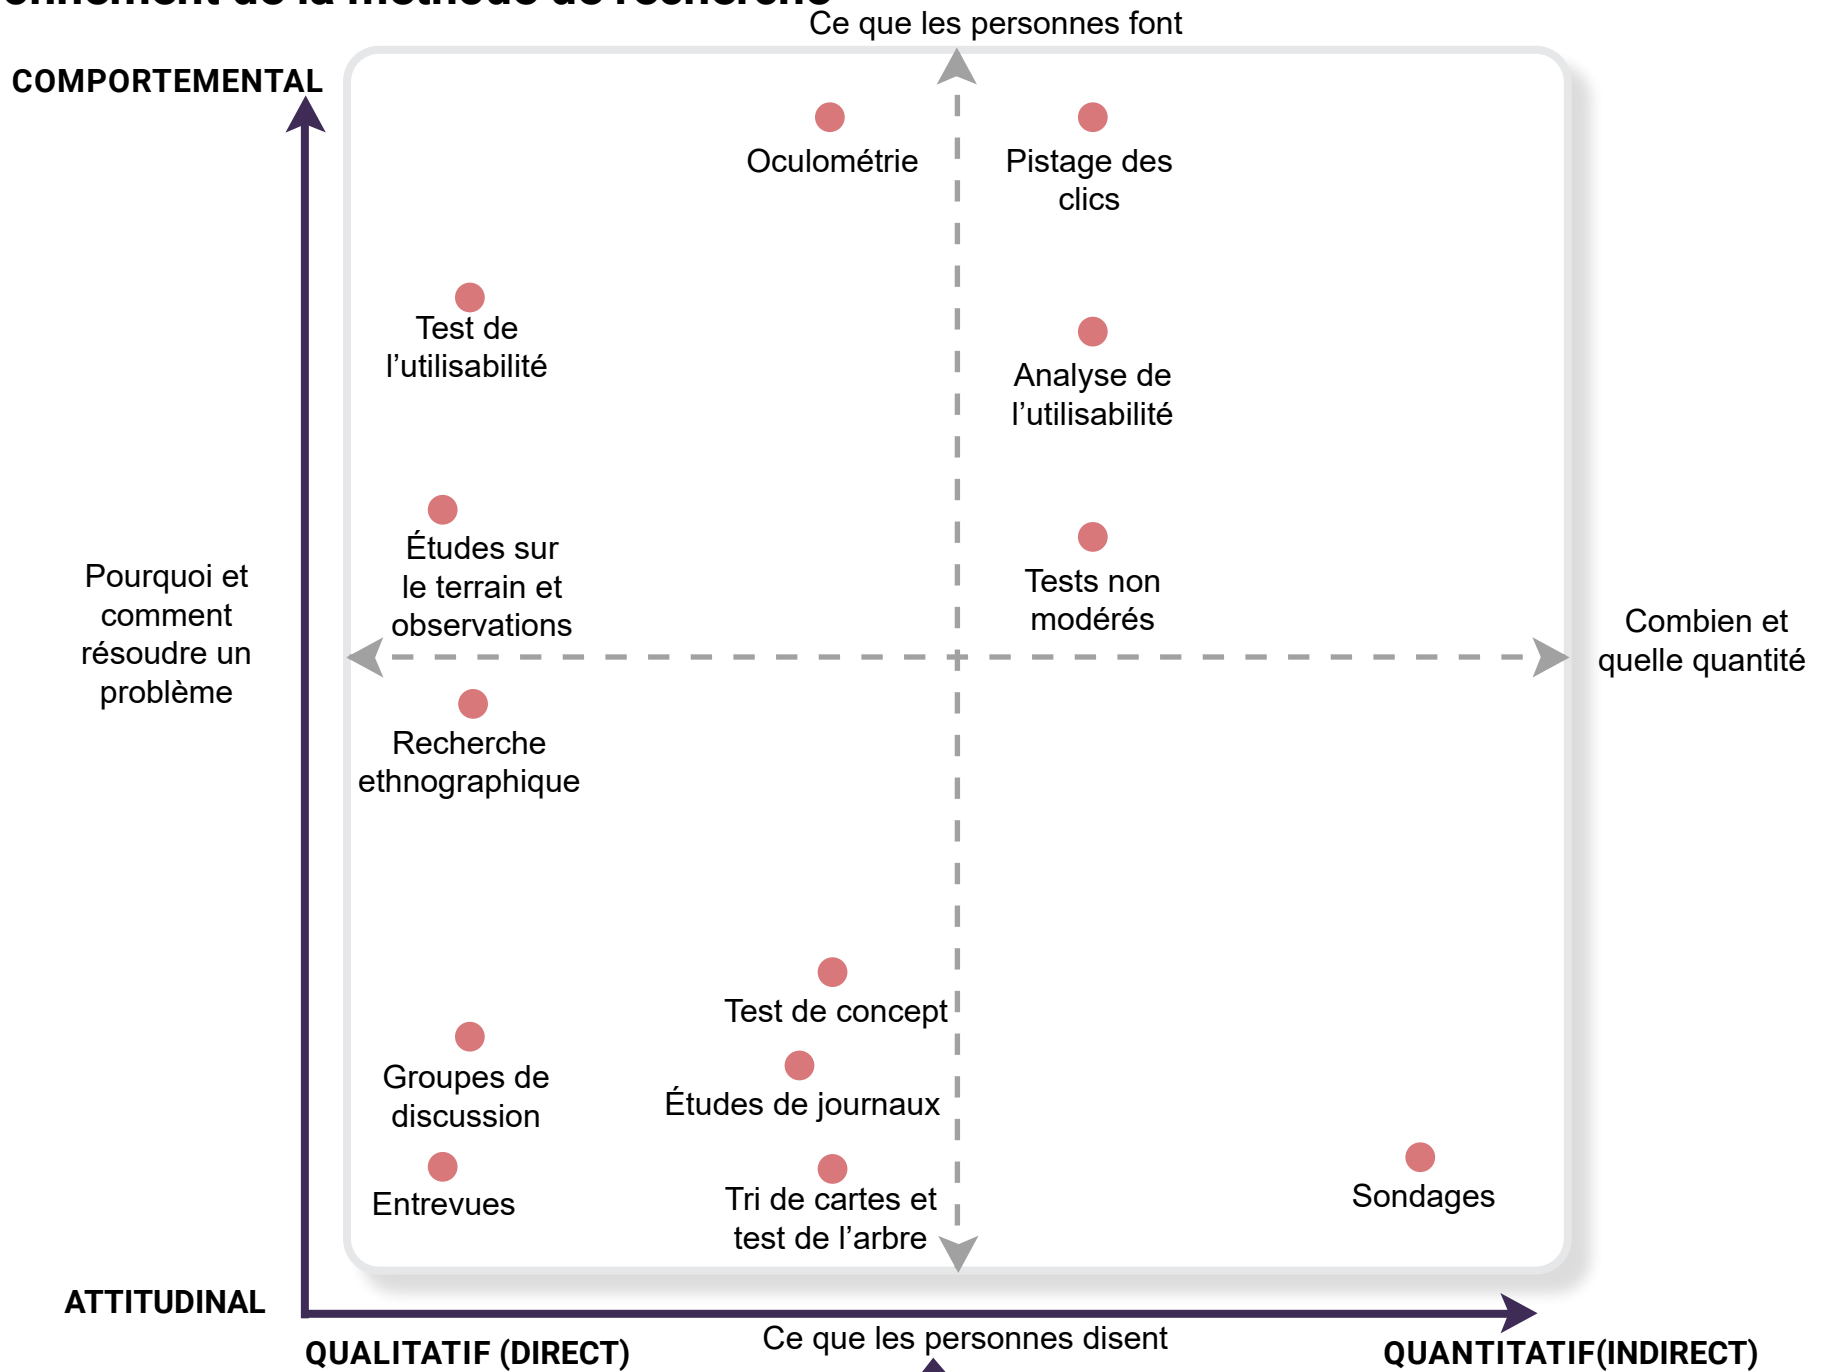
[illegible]

Ce que les personnes font

COMPORTEMENTAL

Oculométrie

Pistage des clics

Test de l’utilisabilité

Analyse de l’utilisabilité

Études sur le terrain et observations

Tests non modérés

Pourquoi et comment résoudre un problème

Combien et quelle quantité

Recherche ethnographique

Test de concept

Groupes de discussion

Études de journaux

Entrevues

Tri de cartes et test de l’arbre

Sondages

ATTITUDINAL

QUALITATIF (DIRECT)

Ce que les personnes disent

QUANTITATIF(INDIRECT)